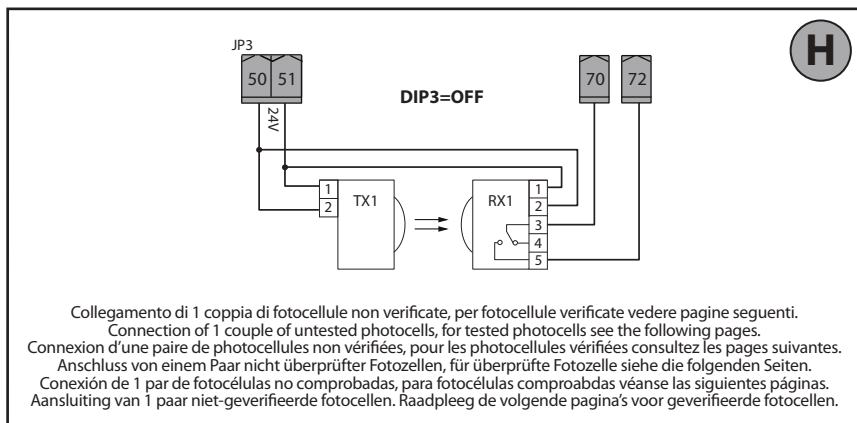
H

JP3
50 51
24V
DIP3=OFF
70 72

1
2
TX1

RX1
1
2
3
4
5

Collegamento di 1 coppia di fotocellule non verificate, per fotocellule verificate vedere pagine seguenti.
Connection of 1 couple of untested photocells, for tested photocells see the following pages.
Connexion d'une paire de photocellules non vérifiées, pour les photocellules vérifiées consultez les pages suivantes.
Anschluss von einem Paar nicht überprüfter Fotozellen, für überprüfte Fotozelle siehe die folgenden Seiten.
Conexión de 1 par de fotocélulas no comprobadas, para fotocélulas comproabdas véanse las siguientes páginas.
Aansluiting van 1 paar niet-geverifieerde fotocellen. Raadpleeg de volgende pagina's voor geverifieerde fotocellen.